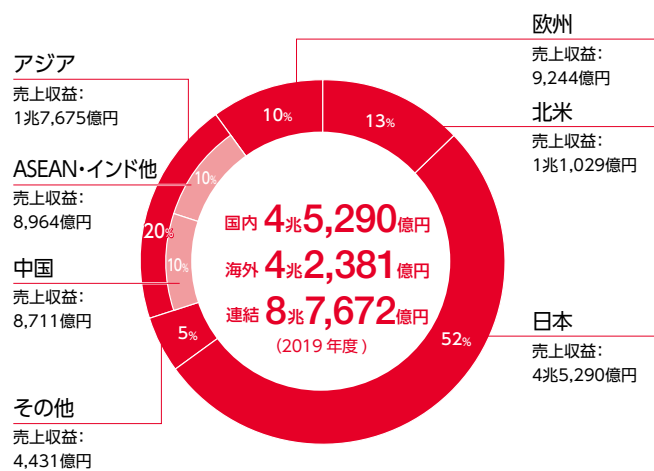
欧州
売上収益：
9,244億円

北米
売上収益：
1兆1,029億円

日本
売上収益：
4兆5,290億円

アジア
売上収益：
1兆7,675億円

ASEAN・インド他
売上収益：
8,964億円

中国
売上収益：
8,711億円

その他
売上収益：
4,431億円

10%
13%
10%
20%
10%
5%
52%

国内 4兆5,290億円
海外 4兆2,381億円
連結 8兆7,672億円
（2019 年度）